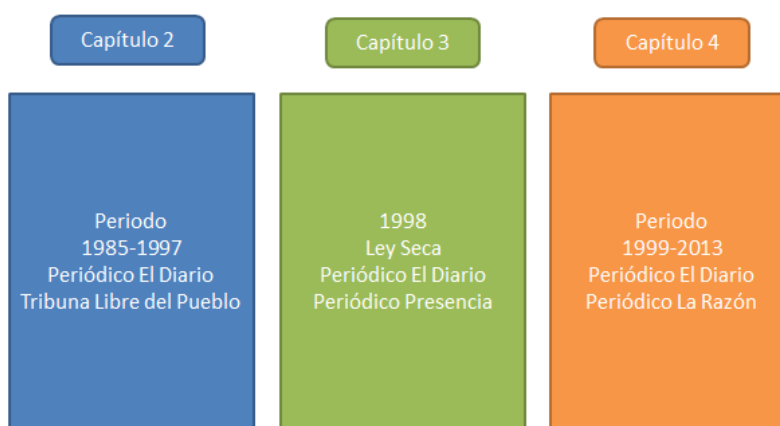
Capítulo 2

Periodo
1985-1997
Periódico El Diario
Tribuna Libre del Pueblo

Capítulo 3

1998
Ley Seca
Periódico El Diario
Periódico Presencia

Capítulo 4

Periodo
1999-2013
Periódico El Diario
Periódico La Razón